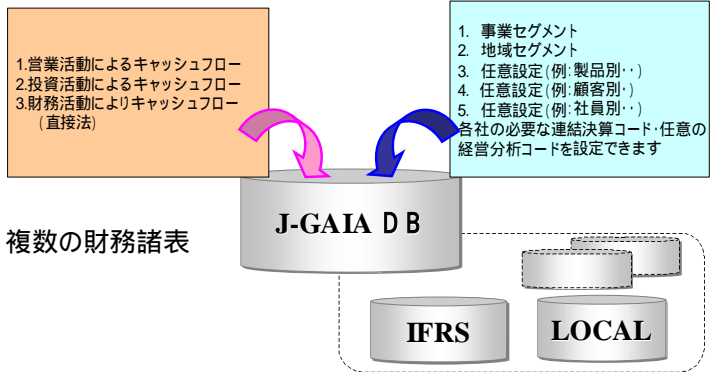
1.営業活動によるキャッシュフロー
2.投資活動によるキャッシュフロー
3.財務活動によりキャッシュフロー
（直接法）

1. 事業セグメント
2. 地域セグメント
3. 任意設定（例：製品別・・）
4. 任意設定（例：顧客別・・）
5. 任意設定（例：社員別・・）
各社の必要な連結決算コード・任意の経営分析コードを設定できます

J-GAIA ＤＢ

複数の財務諸表

IFRS

LOCAL